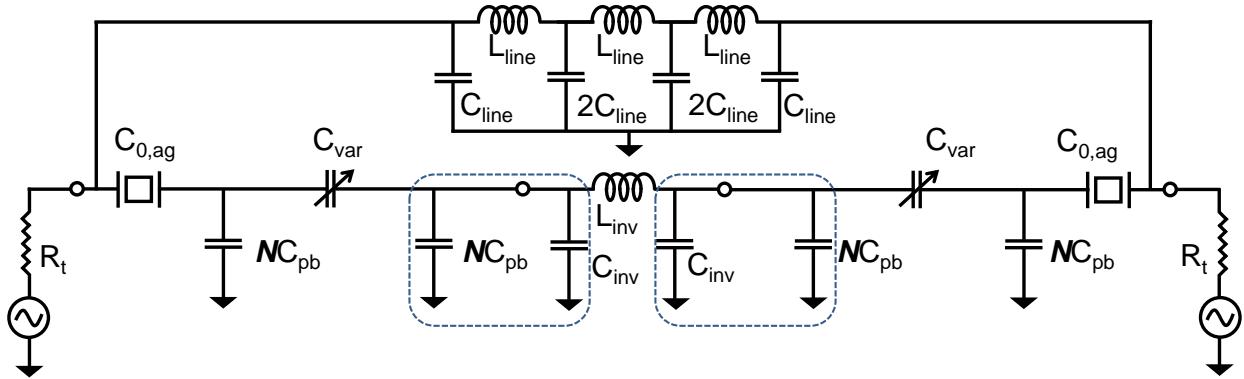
$L_{line}$ $L_{line}$ $L_{line}$

$C_{line}$ $2C_{line}$ $2C_{line}$ $C_{line}$

$C_{0,ag}$ $C_{var}$ $C_{var}$ $C_{0,ag}$

$L_{inv}$

$R_t$ $\boldsymbol{N}C_{pb}$ $\boldsymbol{N}C_{pb}$ $C_{inv}$ $C_{inv}$ $\boldsymbol{N}C_{pb}$ $\boldsymbol{N}C_{pb}$ $R_t$